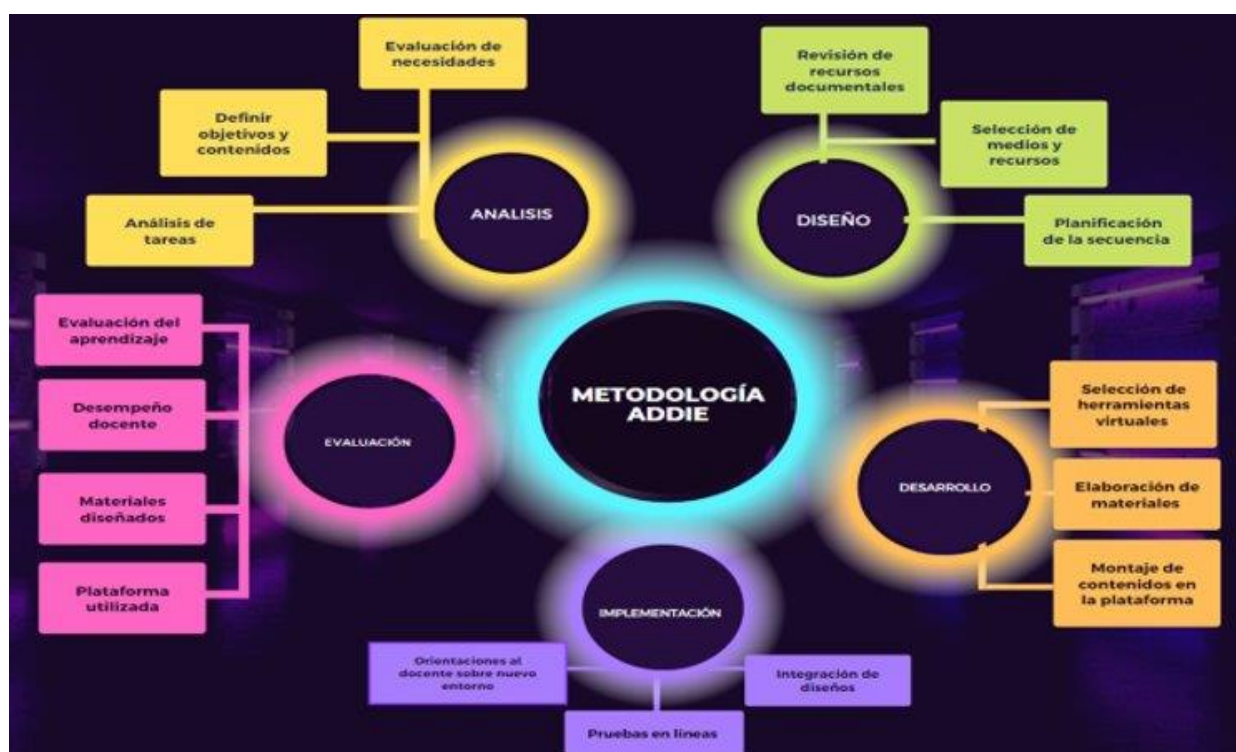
METODOLOGÍA ADDIE

ANALISIS

Evaluación de necesidades

Definir objetivos y contenidos

Análisis de tareas

DISEÑO

Revisión de recursos documentales

Selección de medios y recursos

Planificación de la secuencia

DESARROLLO

Selección de herramientas virtuales

Elaboración de materiales

Montaje de contenidos en la plataforma

IMPLEMENTACIÓN

Orientaciones al docente sobre nuevo entorno

Integración de diseños

Pruebas en lineas

EVALUACIÓN

Evaluación del aprendizaje

Desempeño docente

Materiales diseñados

Plataforma utilizada